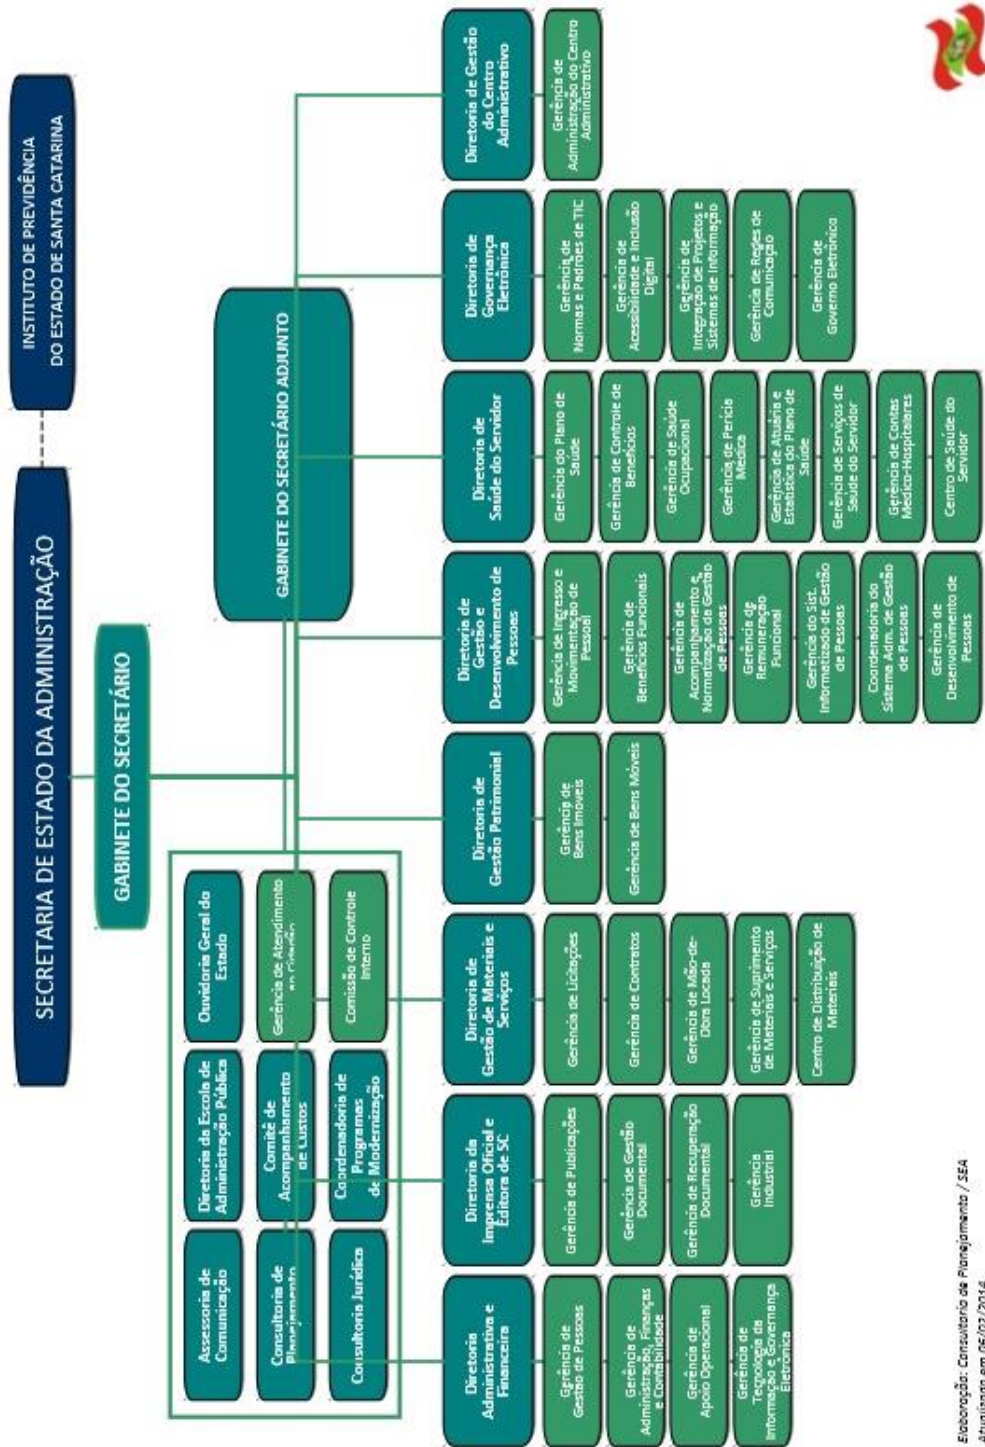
SECRETARIA DE ESTADO DA ADMINISTRAÇÃO

INSTITUTO DE PREVIDÊNCIA DO ESTADO DE SANTA CATARINA

GABINETE DO SECRETÁRIO

GABINETE DO SECRETÁRIO ADJUNTO

Assessoria de Comunicação

Diretoria da Escola de Administração Pública

Ouvidoria Geral do Estado

Consultoria de Planejamento

Comitê de Acompanhamento de Custos

Gerência de Atendimento ao Cidadão

Consultoria Jurídica

Coordenadoria de Programas de Modernização

Comissão de Controle Interno

Diretoria Administrativa e Financeira

Gerência de Gestão de Pessoas

Gerência de Administração, Finanças e Contabilidade

Gerência de Apoio Operacional

Gerência de Tecnologia da Informação e Governança Eletrônica

Diretoria da Imprensa Oficial e Editora de SC

Gerência de Publicações

Gerência de Gestão Documental

Gerência de Recuperação Documental

Gerência Industrial

Diretoria de Gestão de Materiais e Serviços

Gerência de Licitações

Gerência de Contratos

Gerência de Mão-de-Obra Locada

Gerência de Suprimento de Materiais e Serviços

Centro de Distribuição de Materiais

Diretoria de Gestão Patrimonial

Gerência de Bens Imóveis

Gerência de Bens Móveis

Diretoria de Gestão e Desenvolvimento de Pessoas

Gerência de Ingresso e Movimentação de Pessoal

Gerência de Benefícios Funcionais

Gerência de Acompanhamento e Normatização de Gestão de Pessoas

Gerência de Remuneração Funcional

Gerência do Sist. Informatizado de Gestão de Pessoas

Coordenadoria do Sistema Adm. de Gestão de Pessoas

Gerência de Desenvolvimento de Pessoas

Diretoria de Saúde do Servidor

Gerência do Plano de Saúde

Gerência de Controle de Benefícios

Gerência de Saúde Ocupacional

Gerência de Perícia Médica

Gerência de Atuária e Estatística do Plano de Saúde

Gerência de Serviços de Saúde do Servidor

Gerência de Contas Médico-Hospitalares

Centro de Saúde do Servidor

Diretoria de Governança Eletrônica

Gerência de Normas e Padrões de TIC

Gerência de Acessibilidade e Inclusão Digital

Gerência de Integração de Projetos e Sistemas de Informação

Gerência de Redes de Comunicação

Gerência de Governo Eletrônico

Diretoria de Gestão do Centro Administrativo

Gerência de Administração do Centro Administrativo

Elaboração: Consultoria de Planejamento / SEA
Atualizado em 05/03/2014